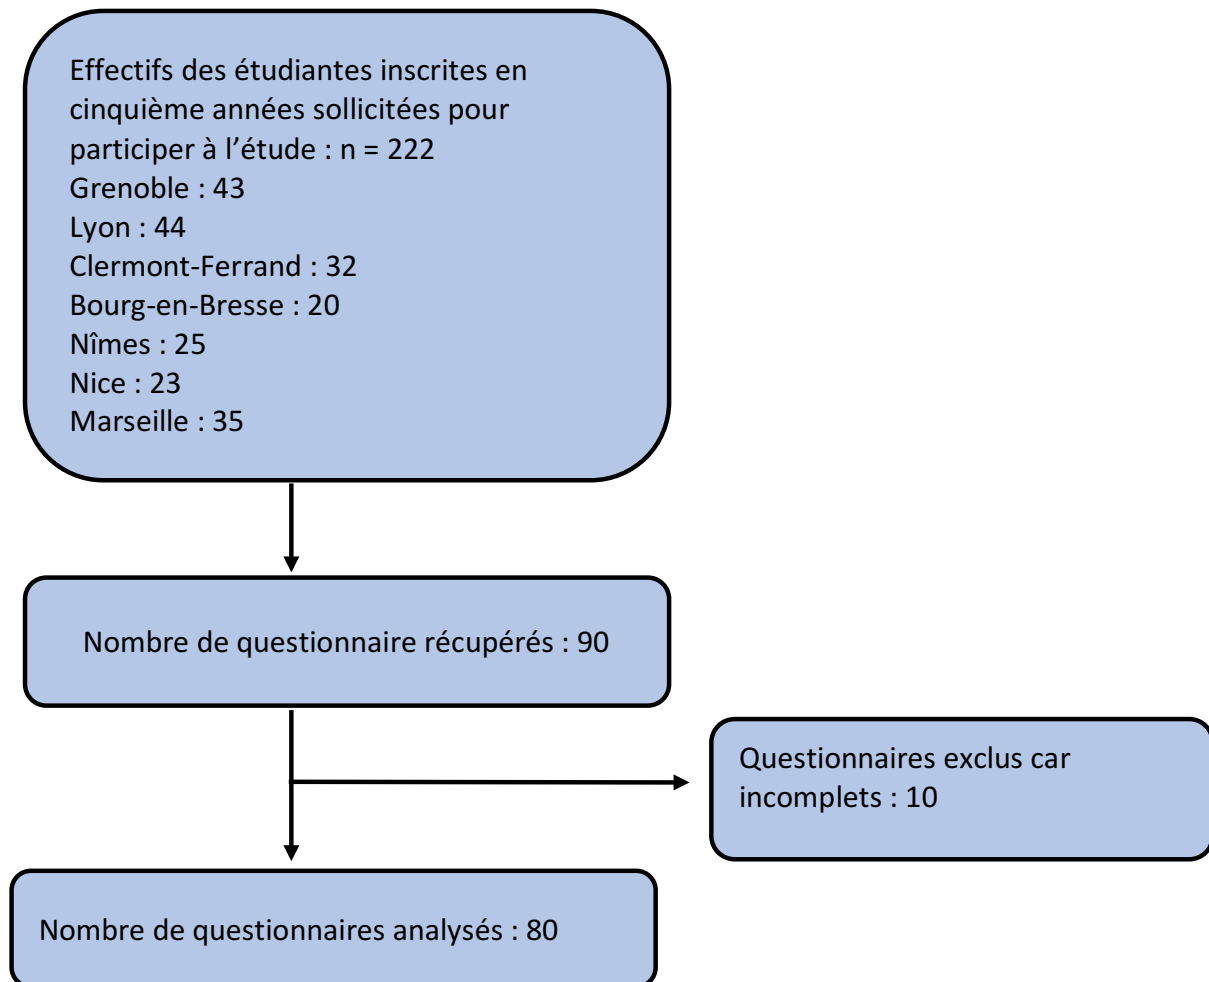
Effectifs des étudiantes inscrites en cinquième années sollicitées pour participer à l’étude : n = 222
Grenoble : 43
Lyon : 44
Clermont-Ferrand : 32
Bourg-en-Bresse : 20
Nîmes : 25
Nice : 23
Marseille : 35

Nombre de questionnaire récupérés : 90

Questionnaires exclus car incomplets : 10

Nombre de questionnaires analysés : 80